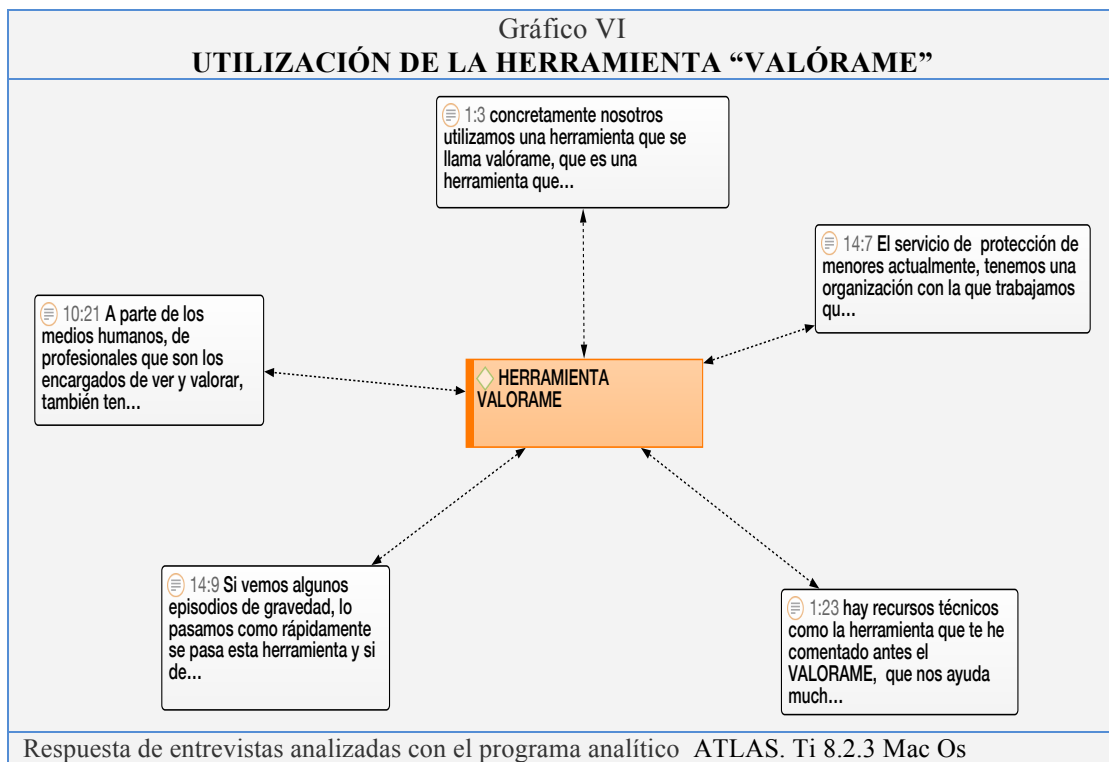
Gráfico VI
UTILIZACIÓN DE LA HERRAMIENTA "VALÓRAME"

1:3 concretamente nosotros utilizamos una herramienta que se llama valórame, que es una herramienta que...

14:7 El servicio de protección de menores actualmente, tenemos una organización con la que trabajamos qu...

10:21 A parte de los medios humanos, de profesionales que son los encargados de ver y valorar, también ten...

HERRAMIENTA VALORAME

14:9 Si vemos algunos episodios de gravedad, lo pasamos como rápidamente se pasa esta herramienta y si de...

1:23 hay recursos técnicos como la herramienta que te he comentado antes el VALORAME, que nos ayuda much...

Respuesta de entrevistas analizadas con el programa analítico ATLAS. Ti 8.2.3 Mac Os